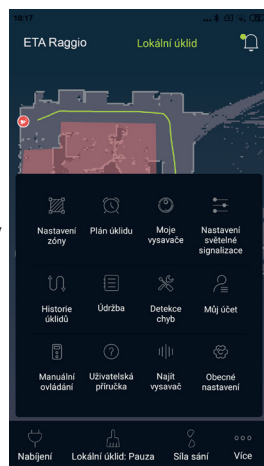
18:17

ETA Raggio

Lokální úklid

Nastavení zóny

Plán úklidu

Moje vysavače

Nastavení světelné signalizace

Historie úklidů

Údržba

Detekce chyb

Můj účet

Manuální ovládání

Uživatelská příručka

Najít vysavač

Obecné nastavení

Nabíjení

Lokální úklid: Pauza

Síla sání

Více